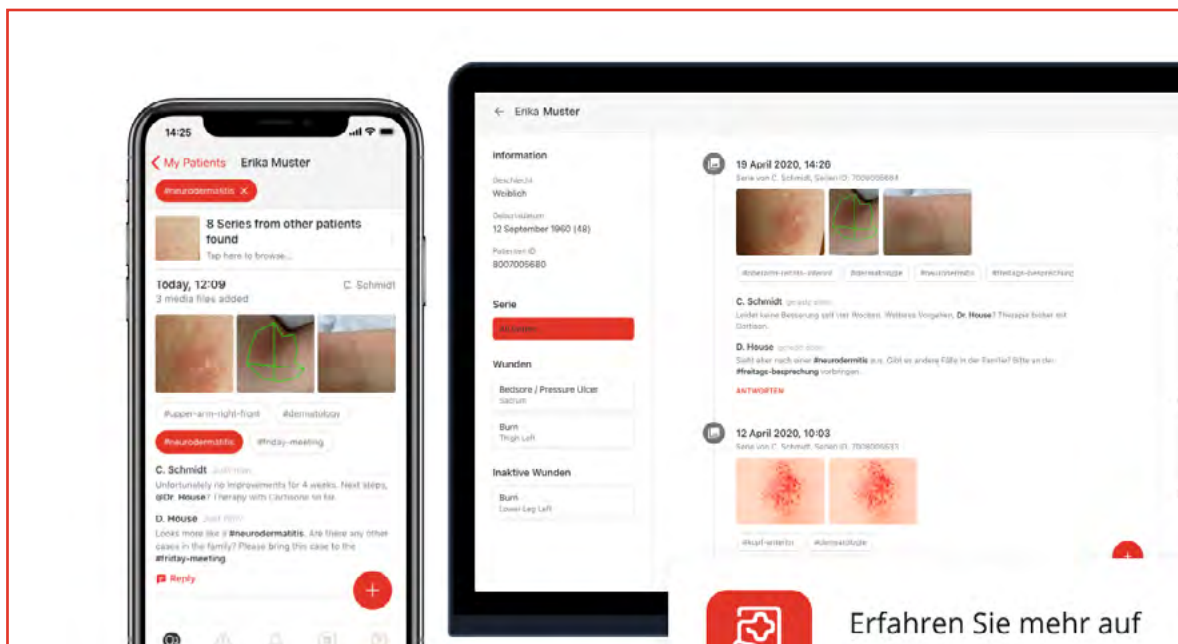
14:25

My Patients Erika Muster

#neurodermatitis ×

8 Series from other patients found

Tap here to browse...

Today, 12:09 C. Schmidt

3 media files added

#upper-arm-right-front #dermatology

#neurodermatitis #friday-meeting

C. Schmidt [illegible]

Unfortunately no improvements for 4 weeks. Next steps, @Dr. House? Therapy with Cortisone so far.

D. House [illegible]

Looks more like a #neurodermatitis. Are there any other cases in the family? Please bring this case to the #friday-meeting

Reply

+

← Erika Muster

Information

Geschlecht

Weiblich

Geburtsdatum

12 September 1960 (48)

Patienten ID

8007005680

Serie

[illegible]

Wunden

Bedsore / Pressure Ulcer

Sacrum

Burn

Thigh Left

Inaktive Wunden

Burn

Lower Leg Left

19 April 2020, 14:26

Serie von C. Schmidt, Serien ID: 7009006684

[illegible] #dermatologie #neurodermitis #freitags-besprechung

C. Schmidt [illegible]

Leider keine Besserung seit vier Wochen. Weiteres Vorgehen, Dr. House? Therapie bisher mit Cortison.

D. House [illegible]

Sieht eher nach einer #neurodermitis aus. Gibt es andere Fälle in der Familie? Bitte an die #freitags-besprechung vorbringen.

ANTWORTEN

12 April 2020, 10:03

Serie von C. Schmidt, Serien ID: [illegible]

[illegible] #dermatologie

+

Erfahren Sie mehr auf